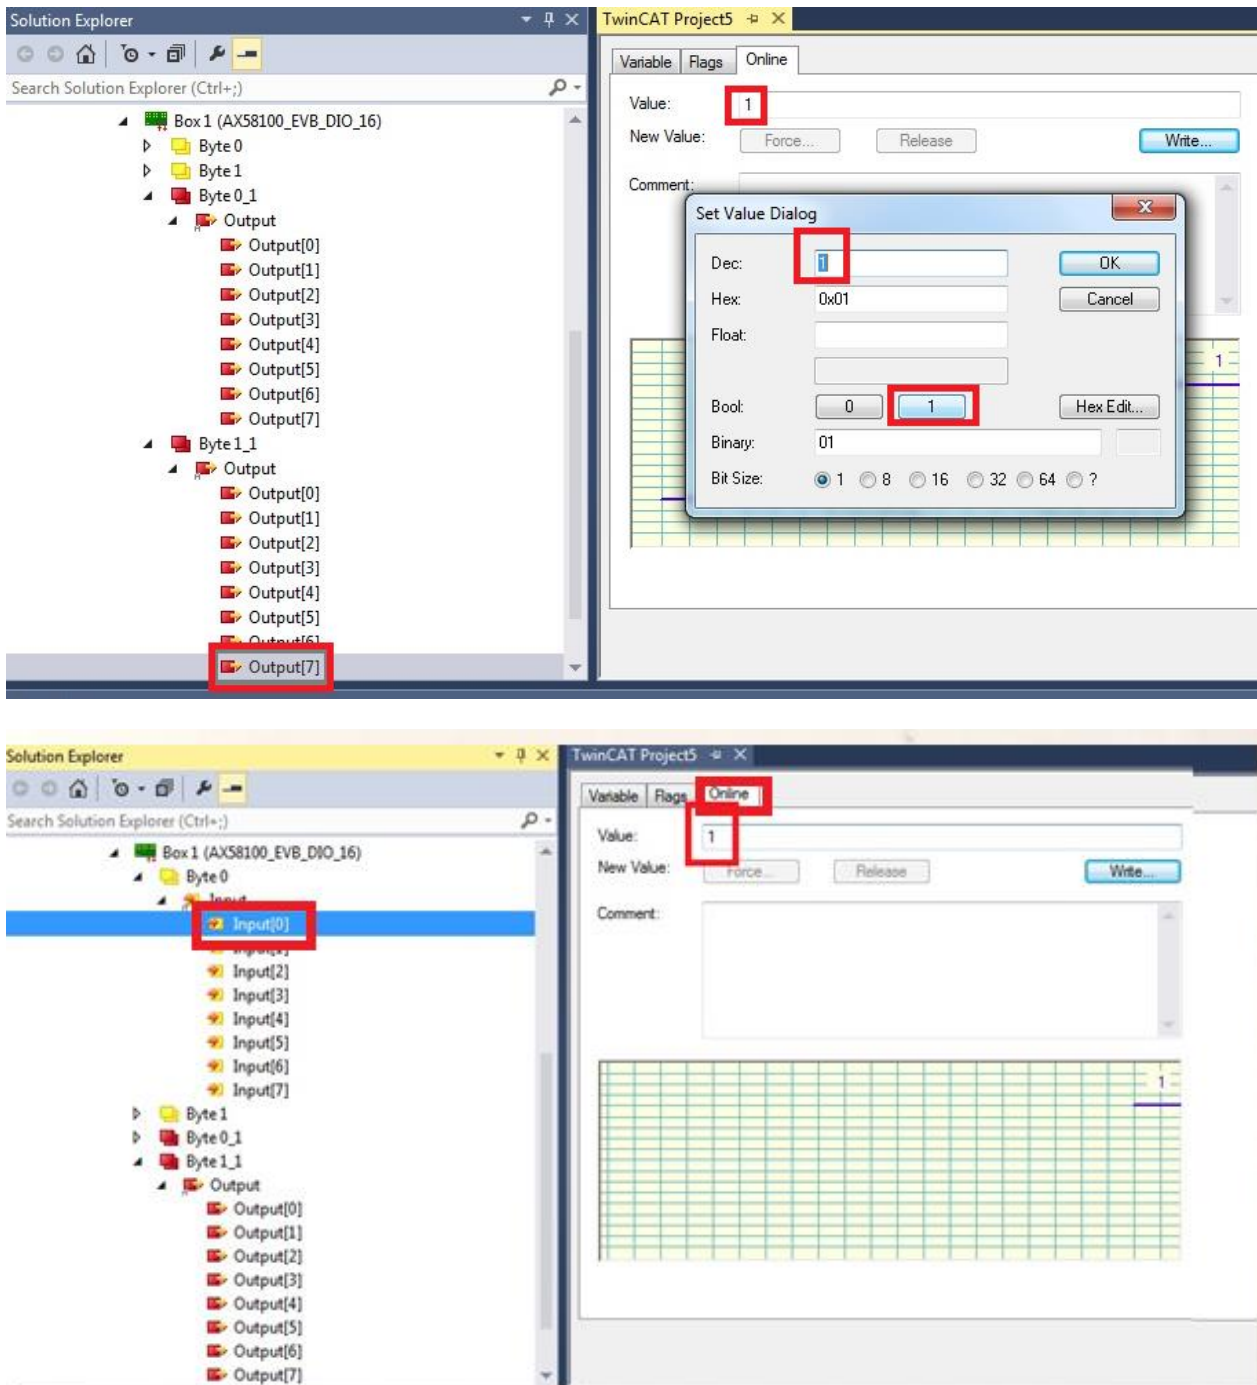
Solution Explorer

Search Solution Explorer (Ctrl+;)

Box 1 (AX58100_EVB_DIO_16)
Byte 0
Byte 1
Byte 0_1
Output
Output[0]
Output[1]
Output[2]
Output[3]
Output[4]
Output[5]
Output[6]
Output[7]
Byte 1_1
Output
Output[0]
Output[1]
Output[2]
Output[3]
Output[4]
Output[5]
Output[6]
Output[7]

TwinCAT Project5

Variable Flags Online

Value: 1
New Value: Force... Release Write...
Comment:

Set Value Dialog
Dec: 1 OK
Hex: 0x01 Cancel
Float:
Bool: 0 1 Hex Edit...
Binary: 01
Bit Size: 1 8 16 32 64 ?

1

Solution Explorer

Search Solution Explorer (Ctrl+;)

Box 1 (AX58100_EVB_DIO_16)
Byte 0
Input
Input[0]
Input[1]
Input[2]
Input[3]
Input[4]
Input[5]
Input[6]
Input[7]
Byte 1
Byte 0_1
Byte 1_1
Output
Output[0]
Output[1]
Output[2]
Output[3]
Output[4]
Output[5]
Output[6]
Output[7]

TwinCAT Project5

Variable Flags Online

Value: 1
New Value: Force... Release Write...
Comment:

1